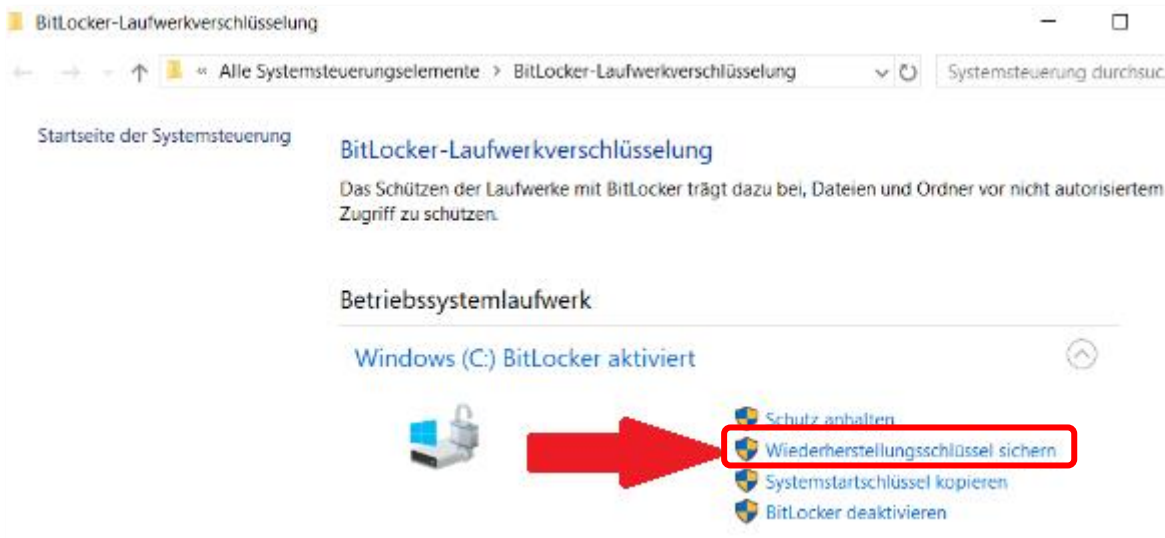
BitLocker-Laufwerkverschlüsselung

« Alle Systemsteuerungselemente > BitLocker-Laufwerkverschlüsselung

Systemsteuerung durchsuc

Startseite der Systemsteuerung

BitLocker-Laufwerkverschlüsselung

Das Schützen der Laufwerke mit BitLocker trägt dazu bei, Dateien und Ordner vor nicht autorisiertem Zugriff zu schützen.

Betriebssystemlaufwerk

Windows (C:) BitLocker aktiviert

Schutz anhalten

Wiederherstellungsschlüssel sichern

Systemstartschlüssel kopieren

BitLocker deaktivieren